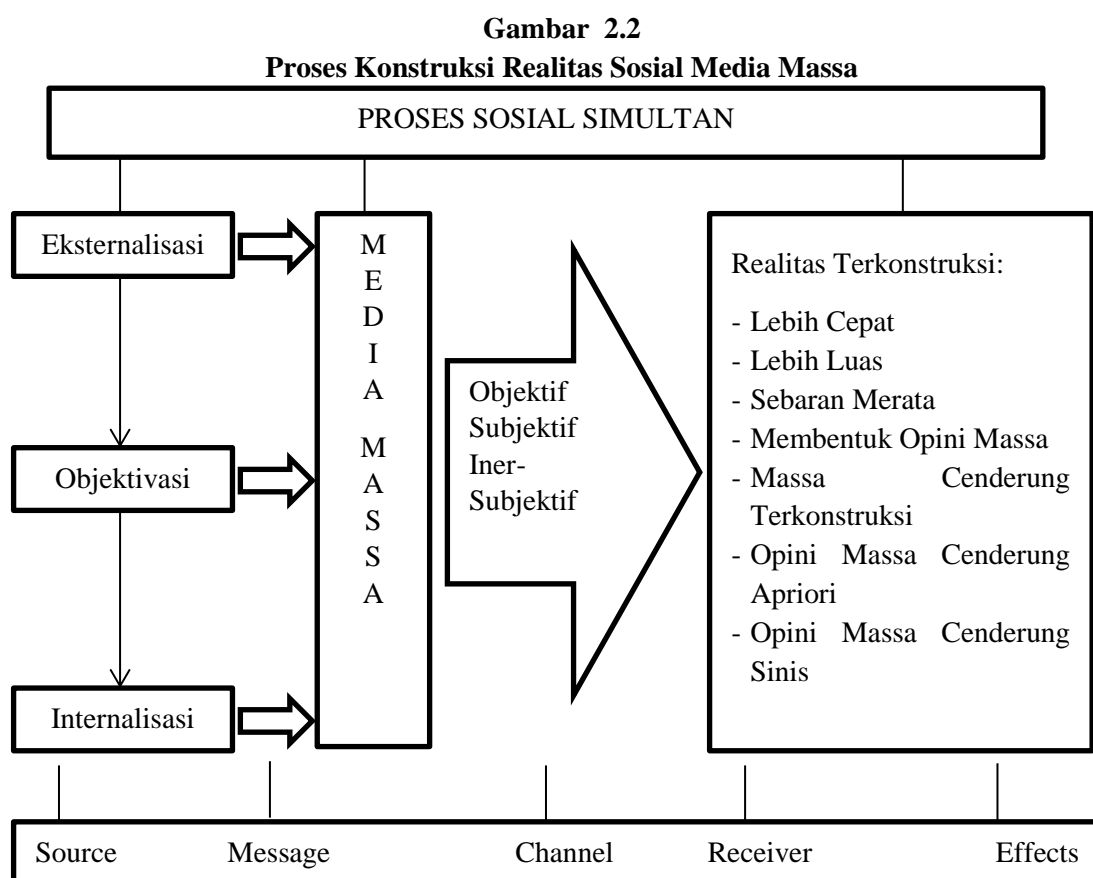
Gambar 2.2
Proses Konstruksi Realitas Sosial Media Massa

PROSES SOSIAL SIMULTAN

Eksternalisasi

Objektivasi

Internalisasi

M
E
D
I
A

M
A
S
S
A

Objektif
Subjektif
Iner-Subjektif

Realitas Terkonstruksi:

- Lebih Cepat
- Lebih Luas
- Sebaran Merata
- Membentuk Opini Massa
- Massa Cenderung Terkonstruksi
- Opini Massa Cenderung Apriori
- Opini Massa Cenderung Sinis

Source Message Channel Receiver Effects